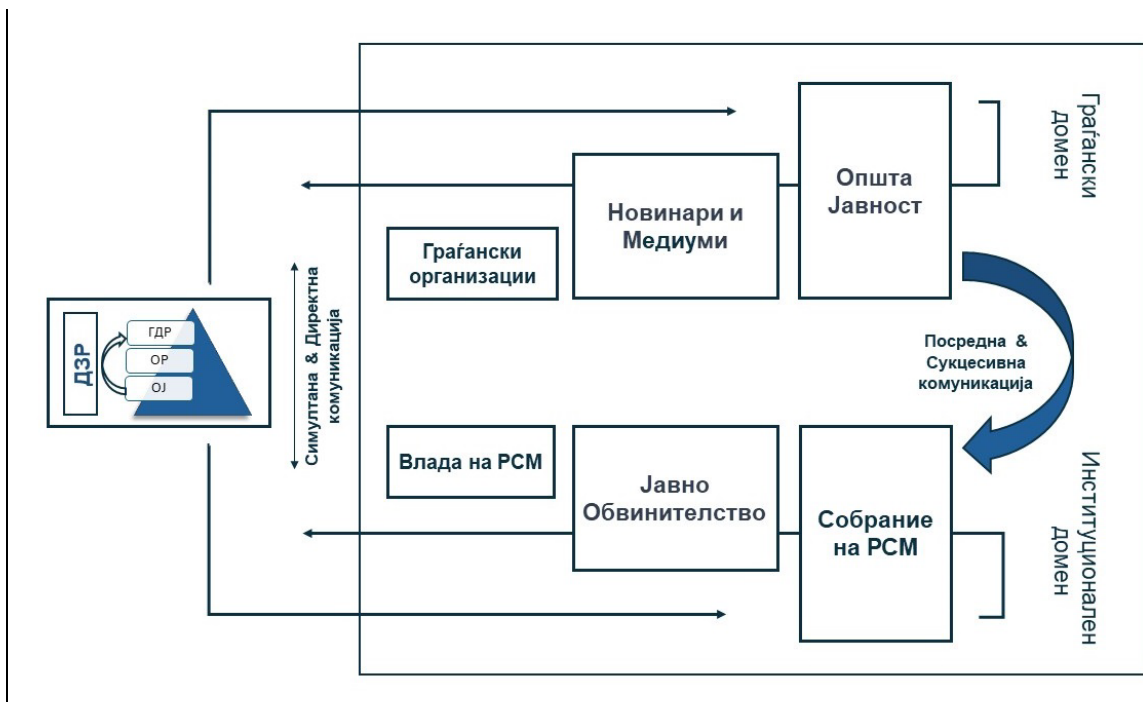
Граѓански домен

Општа Јавност

Новинари и Медиуми

Граѓански организации

ДЗР

ГДР

ОР

ОЈ

Симултана & Директна комуникација

Посредна & Сукцесивна комуникација

Влада на РСМ

Јавно Обвинителство

Собрание на РСМ

Институционален домен